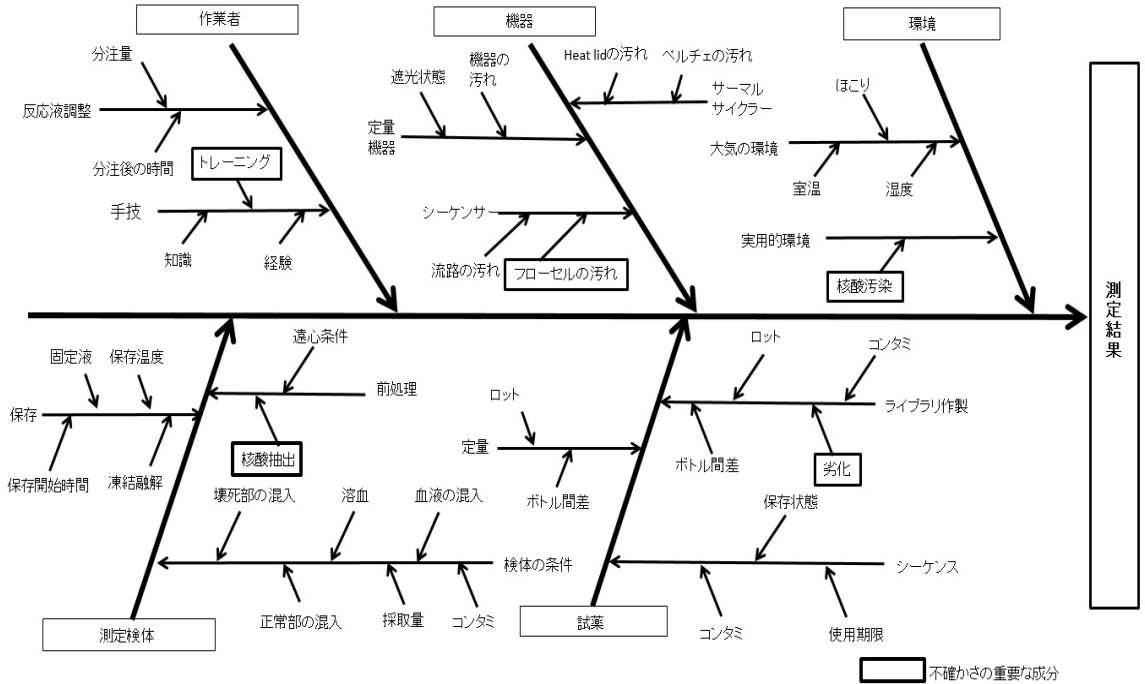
作業者

分注量
反応液調整
分注後の時間
トレーニング
手技
知識
経験

機器

遮光状態
機器の汚れ
Heat lidの汚れ
ペルチェの汚れ
サーマルサイクラー
定量機器
シーケンサー
流路の汚れ
フローセルの汚れ

環境

ほこり
大気の環境
室温
湿度
実用的環境
核酸汚染

測定結果

固定液
保存温度
保存
保存開始時間
凍結融解
遠心条件
前処理
核酸抽出
壊死部の混入
溶血
血液の混入
検体の条件
正常部の混入
採取量
コンタミ
測定検体

ロット
定量
ボトル間差
試薬

ロット
コンタミ
ライブラリ作製
ボトル間差
劣化
保存状態
シーケンス
コンタミ
使用期限

不確かさの重要な成分